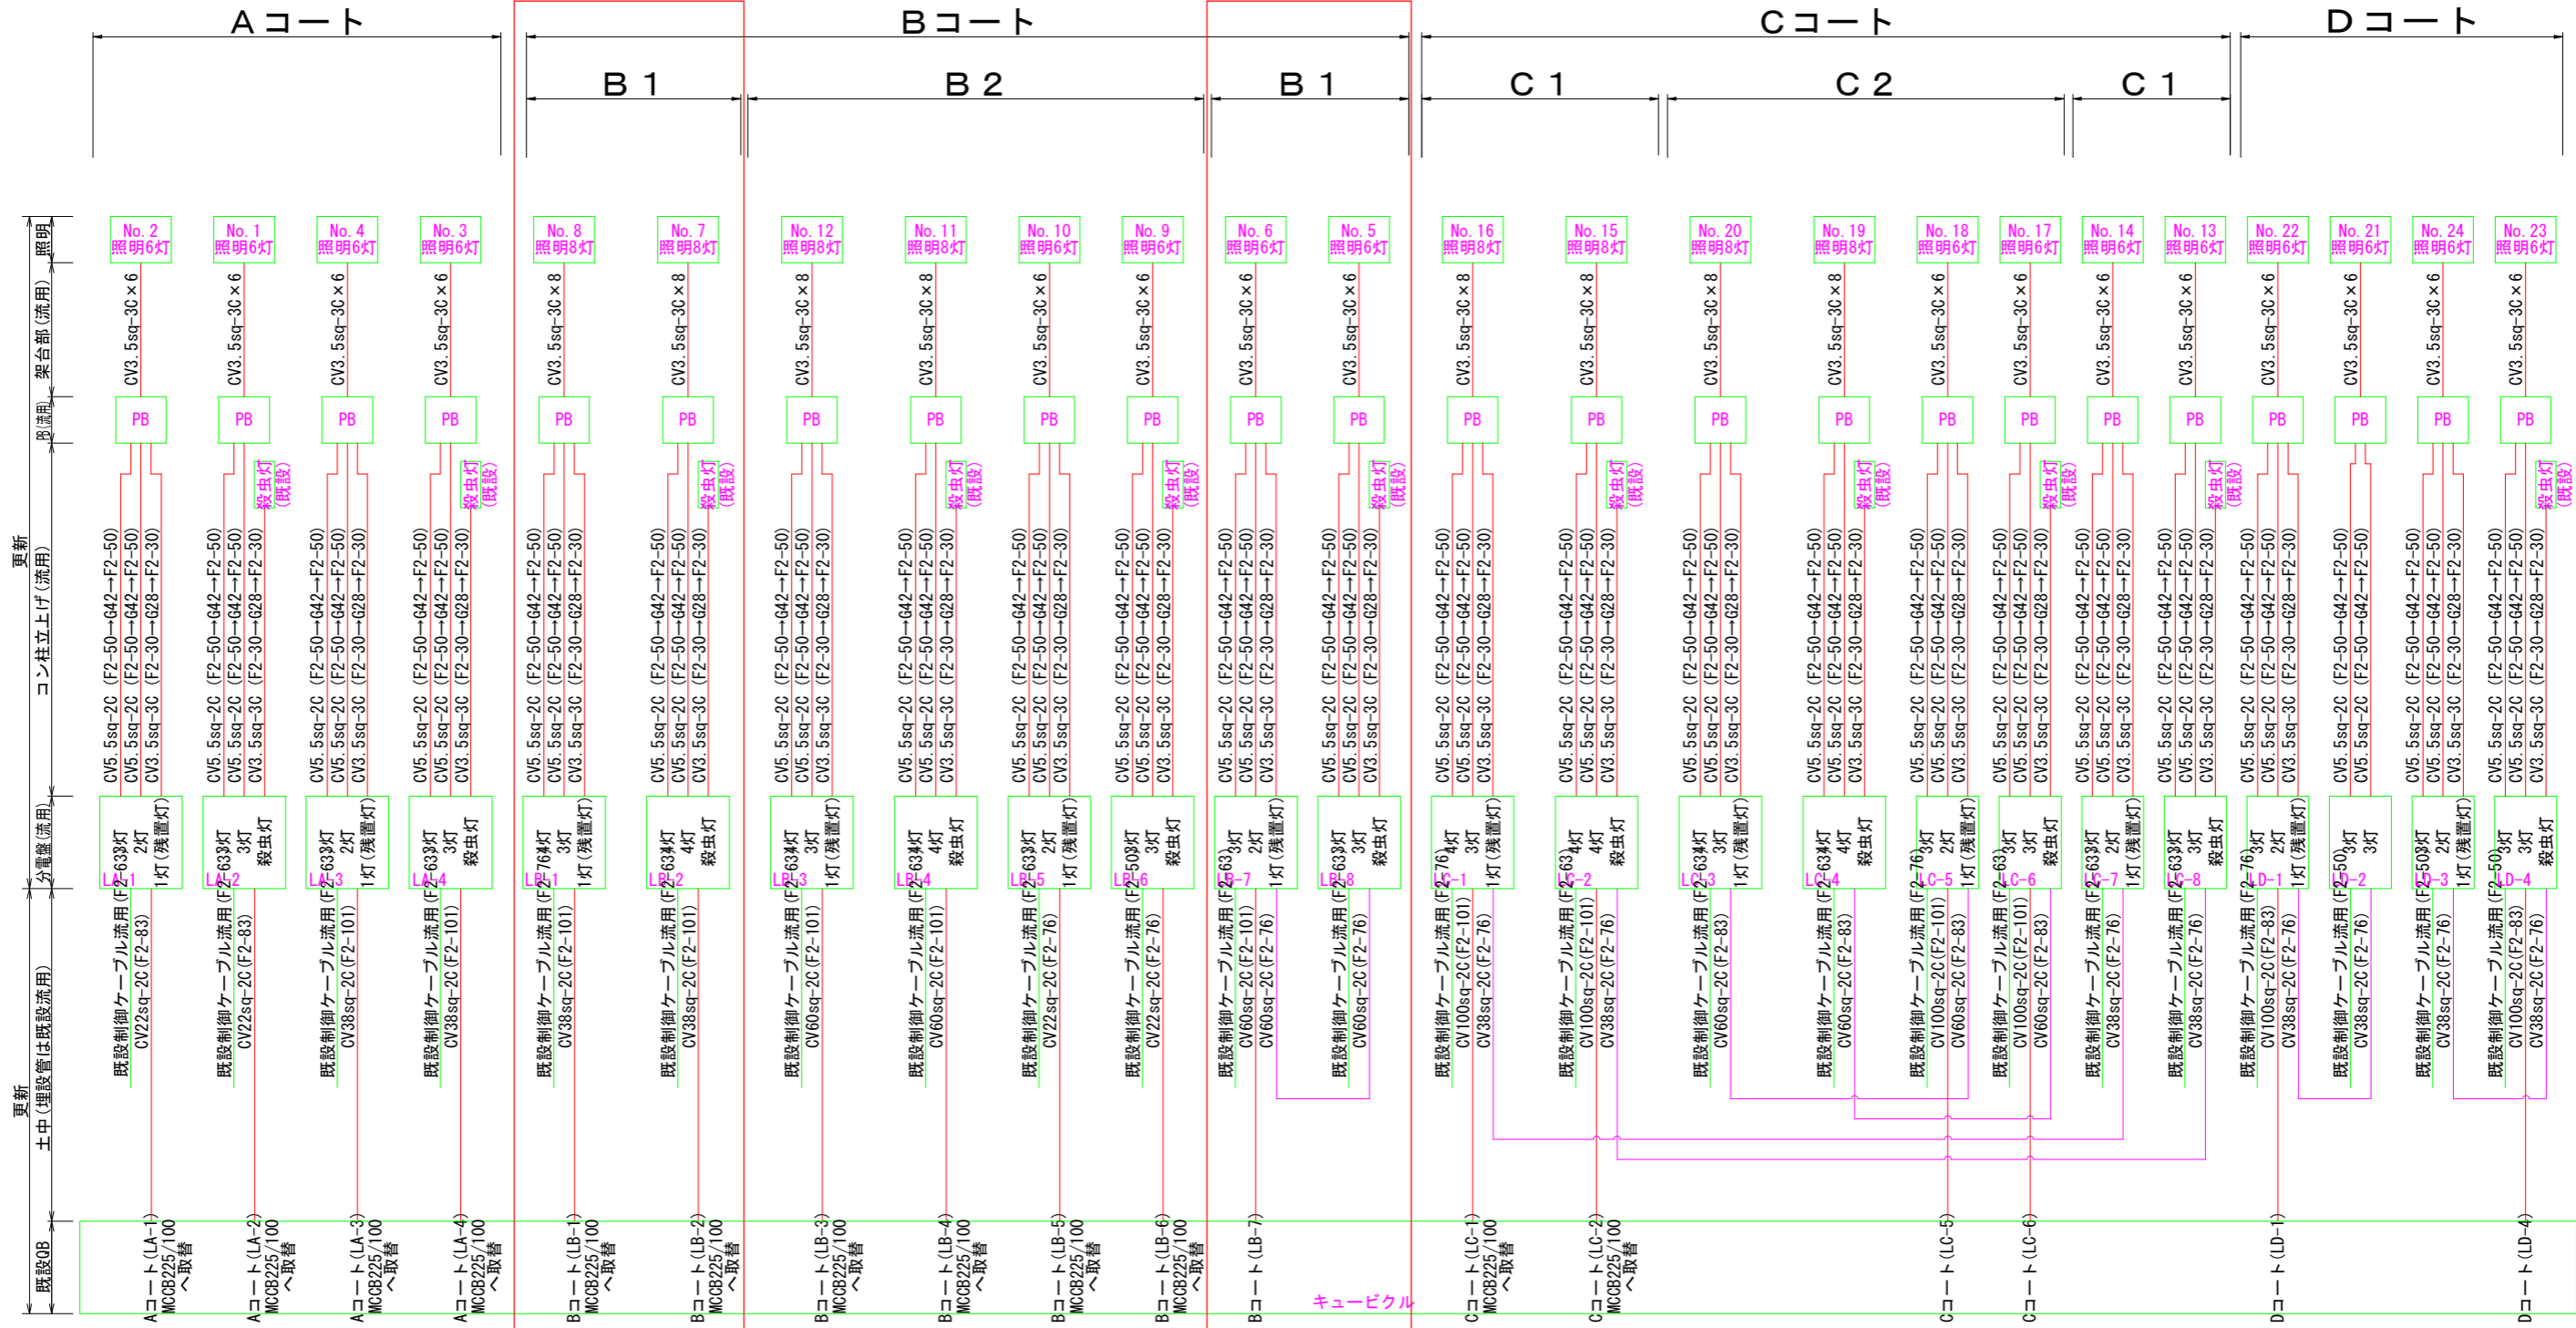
Aコート
Bコート
Cコート
Dコート
B 1
B 2
B 1
C 1
C 2
C 1

照明
架台部(流用)
PB(流用)
コン柱立上げ(流用)
更新
分電盤(流用)
土中(埋設管は既設流用)
更新
既設QB

No. 2 照明6灯
No. 1 照明6灯
No. 4 照明6灯
No. 3 照明6灯
No. 8 照明8灯
No. 7 照明8灯
No. 12 照明8灯
No. 11 照明8灯
No. 10 照明6灯
No. 9 照明6灯
No. 6 照明6灯
No. 5 照明6灯
No. 16 照明8灯
No. 15 照明8灯
No. 20 照明8灯
No. 19 照明8灯
No. 18 照明6灯
No. 17 照明6灯
No. 14 照明6灯
No. 13 照明6灯
No. 22 照明6灯
No. 21 照明6灯
No. 24 照明6灯
No. 23 照明6灯

CV3. 5sq-3C×6
CV3. 5sq-3C×8

PB

殺虫灯(既設)

CV5. 5sq-2C (F2-50→G42→F2-50)
CV5. 5sq-2C (F2-50→G42→F2-50)
CV3. 5sq-3C (F2-30→G28→F2-30)

LA-1 (F2-63)3灯 2灯 1灯(残置灯)
LA-2 (F2-63)3灯 3灯 殺虫灯
LA-3 (F2-63)3灯 2灯 1灯(残置灯)
LA-4 (F2-63)3灯 3灯 殺虫灯
LB-1 (F2-76)4灯 3灯 1灯(残置灯)
LB-2 (F2-63)4灯 4灯 殺虫灯
LB-3 (F2-63)4灯 3灯 1灯(残置灯)
LB-4 (F2-63)4灯 4灯 殺虫灯
LB-5 (F2-63)3灯 2灯 1灯(残置灯)
LB-6 (F2-50)3灯 3灯 殺虫灯
LB-7 (F2-63)3灯 2灯 1灯(残置灯)
LB-8 (F2-63)3灯 3灯 殺虫灯
LC-1 (F2-76)4灯 3灯 1灯(残置灯)
LC-2 (F2-63)4灯 4灯 殺虫灯
LC-3 (F2-63)4灯 3灯 1灯(残置灯)
LC-4 (F2-63)4灯 4灯 殺虫灯
LC-5 (F2-76)3灯 2灯 1灯(残置灯)
LC-6 (F2-63)3灯 3灯 殺虫灯
LC-7 (F2-63)3灯 2灯 1灯(残置灯)
LC-8 (F2-63)3灯 3灯 殺虫灯
LD-1 (F2-76)3灯 2灯 1灯(残置灯)
LD-2 (F2-50)3灯 3灯
LD-3 (F2-50)3灯 2灯 1灯(残置灯)
LD-4 (F2-50)3灯 3灯 殺虫灯

既設制御ケーブル流用 CV22sq-2C(F2-83)
既設制御ケーブル流用 CV22sq-2C(F2-83)
既設制御ケーブル流用 CV38sq-2C(F2-101)
既設制御ケーブル流用 CV38sq-2C(F2-101)
既設制御ケーブル流用 CV38sq-2C(F2-101)
既設制御ケーブル流用 CV38sq-2C(F2-101)
既設制御ケーブル流用 CV60sq-2C(F2-101)
既設制御ケーブル流用 CV60sq-2C(F2-101)
既設制御ケーブル流用 CV22sq-2C(F2-76)
既設制御ケーブル流用 CV22sq-2C(F2-76)
既設制御ケーブル流用 CV60sq-2C(F2-101) CV60sq-2C(F2-76)
既設制御ケーブル流用 CV60sq-2C(F2-76)
既設制御ケーブル流用 CV100sq-2C(F2-101) CV38sq-2C(F2-76)
既設制御ケーブル流用 CV100sq-2C(F2-101) CV38sq-2C(F2-76)
既設制御ケーブル流用 CV60sq-2C(F2-83)
既設制御ケーブル流用 CV60sq-2C(F2-83)
既設制御ケーブル流用 CV100sq-2C(F2-101) CV60sq-2C(F2-83)
既設制御ケーブル流用 CV100sq-2C(F2-101) CV60sq-2C(F2-83)
既設制御ケーブル流用 CV38sq-2C(F2-76)
既設制御ケーブル流用 CV38sq-2C(F2-76)
既設制御ケーブル流用 CV100sq-2C(F2-83) CV38sq-2C(F2-76)
既設制御ケーブル流用 CV38sq-2C(F2-76)
既設制御ケーブル流用 CV38sq-2C(F2-76)
既設制御ケーブル流用 CV100sq-2C(F2-83) CV38sq-2C(F2-76)

Aコート(LA-1) MCCB225/100へ取替
Aコート(LA-2) MCCB225/100へ取替
Aコート(LA-3) MCCB225/100へ取替
Aコート(LA-4) MCCB225/100へ取替
Bコート(LB-1) MCCB225/100へ取替
Bコート(LB-2) MCCB225/100へ取替
Bコート(LB-3) MCCB225/100へ取替
Bコート(LB-4) MCCB225/100へ取替
Bコート(LB-5) MCCB225/100へ取替
Bコート(LB-6) MCCB225/100へ取替
Bコート(LB-7)
キュービクル
Cコート(LC-1) MCCB225/100へ取替
Cコート(LC-2) MCCB225/100へ取替
Cコート(LC-5)
Cコート(LC-6)
Dコート(LD-1)
Dコート(LD-4)